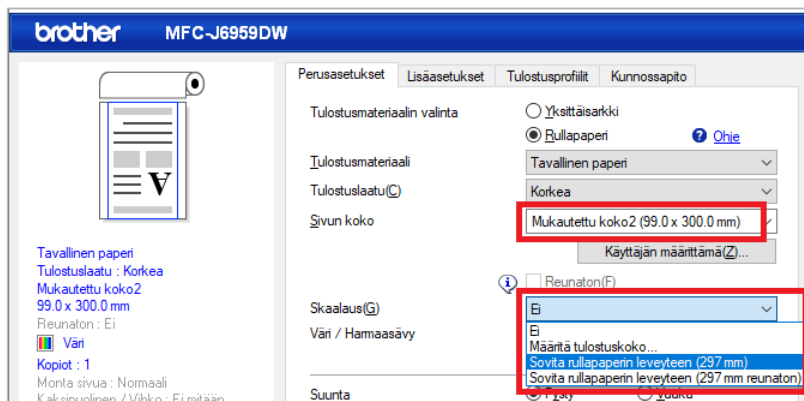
brother MFC-J6959DW

Perusasetukset
Lisäasetukset
Tulostusprofiilit
Kunnossapito

Tulostusmateriaalin valinta
Yksittäisarkki
Rullapaperi
Ohje

Tulostusmateriaali
Tavallinen paperi

Tulostuslaatu(C)
Korkea

Sivun koko
Mukautettu koko2 (99.0 x 300.0 mm)

Käyttäjän määrittämä(Z)...

Reunaton(F)

Skaalaus(G)
Ei

Väri / Harmaasävy

Ei
Määritä tulostuskoko...
Sovita rullapaperin leveyteen (297 mm)
Sovita rullapaperin leveyteen (297 mm reunaton)

Suunta
Pysty
Vaaka

Tavallinen paperi
Tulostuslaatu : Korkea
Mukautettu koko2
99.0 x 300.0 mm
Reunaton : Ei
Väri
Kopiot : 1
Monta sivua : Normaali
Kaksipuolinen / Vihko : Ei mitään